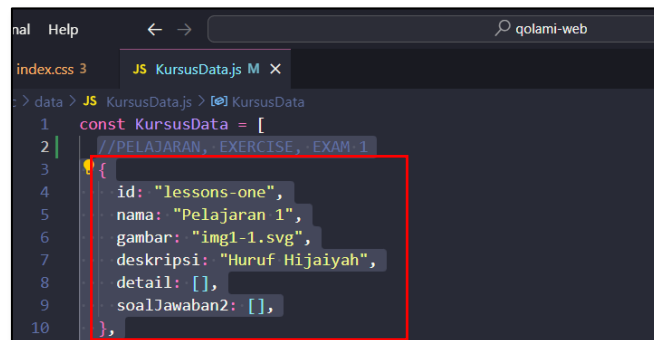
nal Help ← → qolami-web

index.css 3 JS KursusData.js M ×

: > data > JS KursusData.js > [@] KursusData

1 const KursusData = [
2 //PELAJARAN, EXERCISE, EXAM 1
3 {
4 id: "lessons-one",
5 nama: "Pelajaran 1",
6 gambar: "img1-1.svg",
7 deskripsi: "Huruf Hijaiyah",
8 detail: [],
9 soalJawaban2: [],
10 },